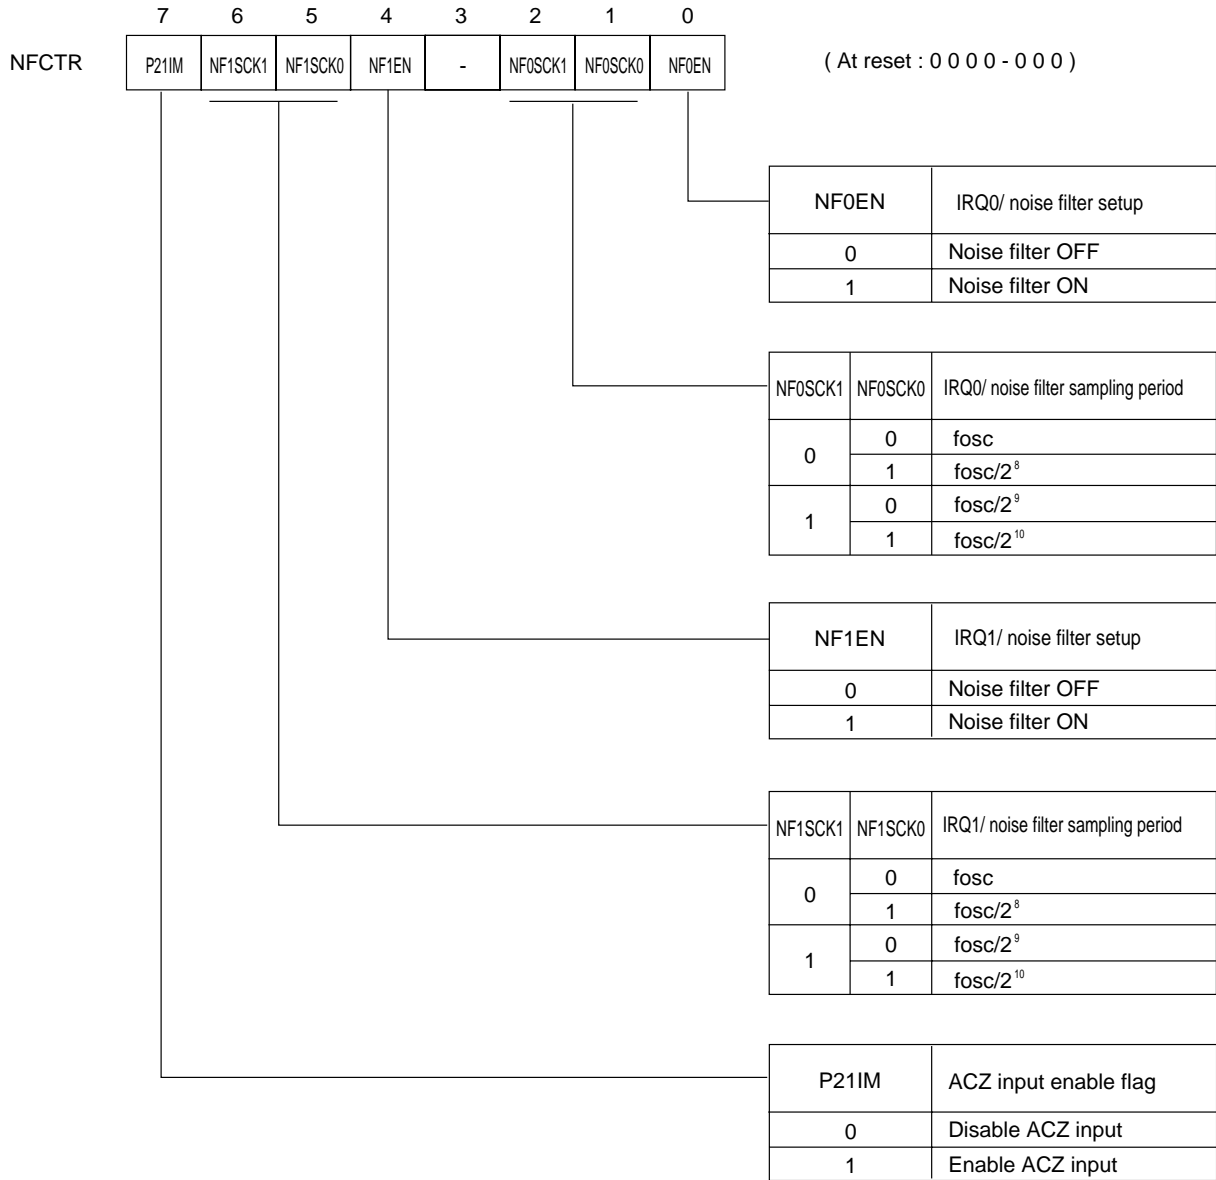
| | 7 | 6 | 5 | 4 | 3 | 2 | 1 | 0 |
|---|---|---|---|---|---|---|---|---|
| NFCTR | P21IM | NF1SCK1 | NF1SCK0 | NF1EN | - | NF0SCK1 | NF0SCK0 | NF0EN |

( At reset : 0 0 0 0 - 0 0 0 )

| NF0EN | IRQ0/ noise filter setup |
|---|---|
| 0 | Noise filter OFF |
| 1 | Noise filter ON |

| NF0SCK1 | NF0SCK0 | IRQ0/ noise filter sampling period |
|---|---|---|
| 0 | 0 | fosc |
| | 1 | fosc/$2^8$ |
| 1 | 0 | fosc/$2^9$ |
| | 1 | fosc/$2^{10}$ |

| NF1EN | IRQ1/ noise filter setup |
|---|---|
| 0 | Noise filter OFF |
| 1 | Noise filter ON |

| NF1SCK1 | NF1SCK0 | IRQ1/ noise filter sampling period |
|---|---|---|
| 0 | 0 | fosc |
| | 1 | fosc/$2^8$ |
| 1 | 0 | fosc/$2^9$ |
| | 1 | fosc/$2^{10}$ |

| P21IM | ACZ input enable flag |
|---|---|
| 0 | Disable ACZ input |
| 1 | Enable ACZ input |